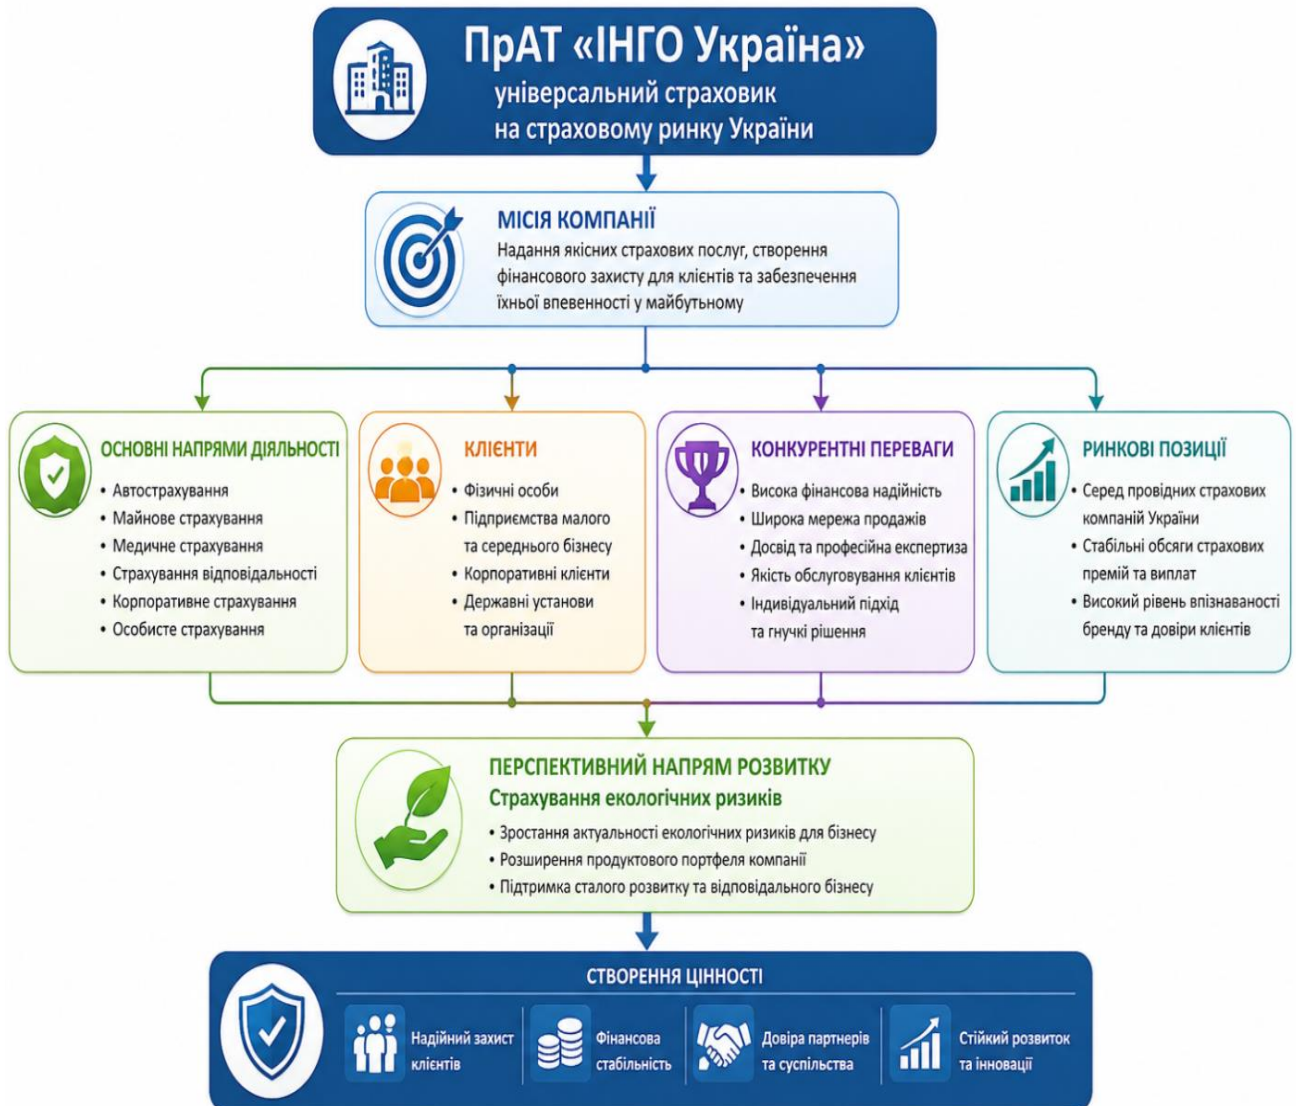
ПрАТ «ІНГО Україна»
універсальний страховик
на страховому ринку України

МІСІЯ КОМПАНІЇ
Надання якісних страхових послуг, створення фінансового захисту для клієнтів та забезпечення їхньої впевненості у майбутньому

ОСНОВНІ НАПРЯМИ ДІЯЛЬНОСТІ
• Автострахування
• Майнове страхування
• Медичне страхування
• Страхування відповідальності
• Корпоративне страхування
• Особисте страхування

КЛІЄНТИ
• Фізичні особи
• Підприємства малого та середнього бізнесу
• Корпоративні клієнти
• Державні установи та організації

КОНКУРЕНТНІ ПЕРЕВАГИ
• Висока фінансова надійність
• Широка мережа продажів
• Досвід та професійна експертиза
• Якість обслуговування клієнтів
• Індивідуальний підхід та гнучкі рішення

РИНКОВІ ПОЗИЦІЇ
• Серед провідних страхових компаній України
• Стабільні обсяги страхових премій та виплат
• Високий рівень впізнаваності бренду та довіри клієнтів

ПЕРСПЕКТИВНИЙ НАПРЯМ РОЗВИТКУ
Страхування екологічних ризиків
• Зростання актуальності екологічних ризиків для бізнесу
• Розширення продуктового портфеля компанії
• Підтримка сталого розвитку та відповідального бізнесу

СТВОРЕННЯ ЦІННОСТІ
Надійний захист клієнтів
Фінансова стабільність
Довіра партнерів та суспільства
Стійкий розвиток та інновації